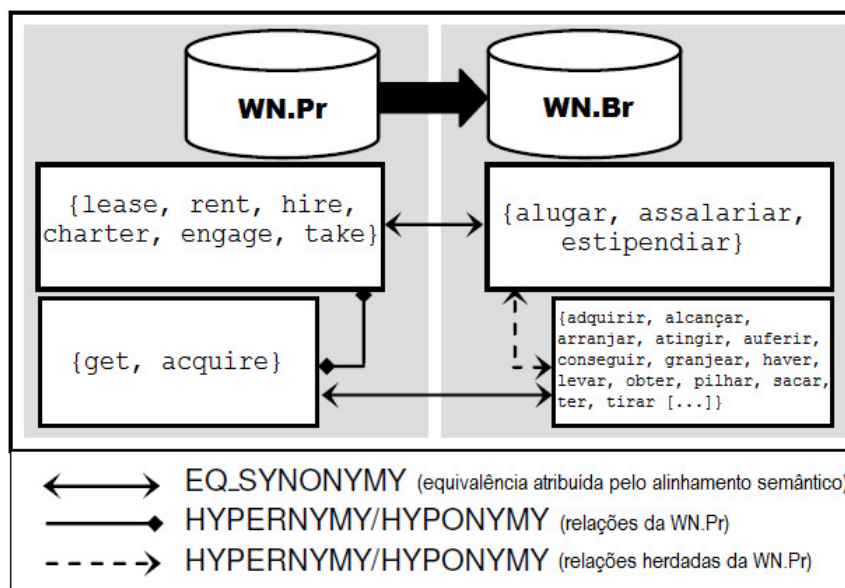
WN.Pr

WN.Br

{lease, rent, hire, charter, engage, take}

{alugar, assalariar, estipendiar}

{get, acquire}

{adquirir, alcançar, arranjar, atingir, auferir, conseguir, granjear, haver, levar, obter, pilhar, sacar, ter, tirar [...]}

EQ_SYNONYMY (equivalência atribuída pelo alinhamento semântico)

HYPERNYMY/HYPONYMY (relações da WN.Pr)

HYPERNYMY/HYPONYMY (relações herdadas da WN.Pr)